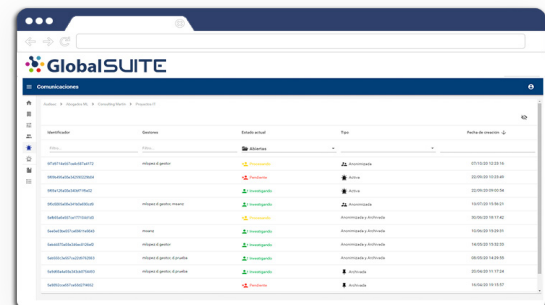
GlobalSUITE

Comunicaciones

Gestión > Hospital Mx > Consulting Martin > Proyecto IT

| Identificador | Gestores | Estado actual | Tipo | Fecha de creación |
|---|---|---|---|---|
| Filtro... | Filtro... | Abiertas | | |
| 6f1d07de67cadc6f1ed72 | mltpero di gestor | Procesando | Anonimizada | 07/05/20 10:25:16 |
| 989b695e09a5629002fb94 | | Pendiente | Activa | 22/09/20 10:23:49 |
| 989a1c9fa09a2406f79bd2 | | Investigando | Activa | 22/09/20 09:00:34 |
| 989d085609a5f4fb6f80c80 | mltpero di gestor, mesero | Investigando | Anonimizada | 10/07/20 10:06:21 |
| 5a9606afe0b7ae7770dd1d0 | | Procesando | Anonimizada | 10/06/20 10:17:42 |
| 5aa0e09ae5d7ce0801cd0453 | mesero | Investigando | Anonimizada y Archivada | 10/06/20 10:09:31 |
| 5aebbf09a04a5de3c03beb5 | mltpero di gestor | Investigando | Anonimizada y Archivada | 10/06/20 10:02:30 |
| 5abb0925e00f1ce6dd10d40 | mltpero di gestor, di prueba | Investigando | Anonimizada y Archivada | 10/06/20 10:29:35 |
| 5a4b0fabe09a3f63e6706bf43 | mltpero di gestor, di prueba | Investigando | Anonimizada y Archivada | 10/06/20 11:17:24 |
| 5a8950ca6f5e7ce006079452 | | Pendiente | Archivada | 10/06/20 10:13:37 |